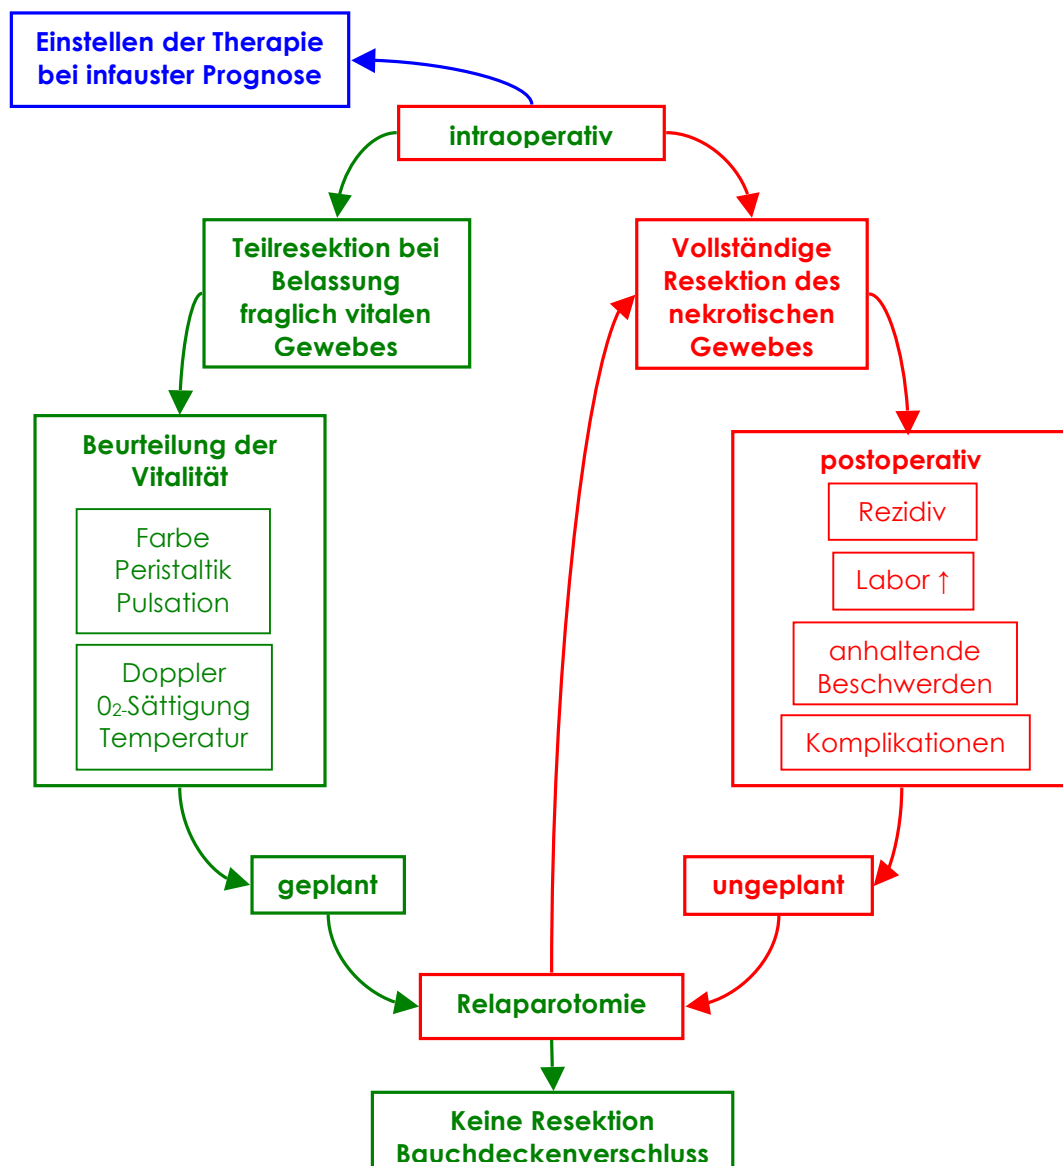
Einstellen der Therapie bei infauster Prognose

intraoperativ

Teilresektion bei Belassung fraglich vitalen Gewebes

Vollständige Resektion des nekrotischen Gewebes

Beurteilung der Vitalität

Farbe
Peristaltik
Pulsation

Doppler
$0_2$-Sättigung
Temperatur

postoperativ

Rezidiv

Labor ↑

anhaltende Beschwerden

Komplikationen

geplant

ungeplant

Relaparotomie

Keine Resektion
Bauchdeckenverschluss